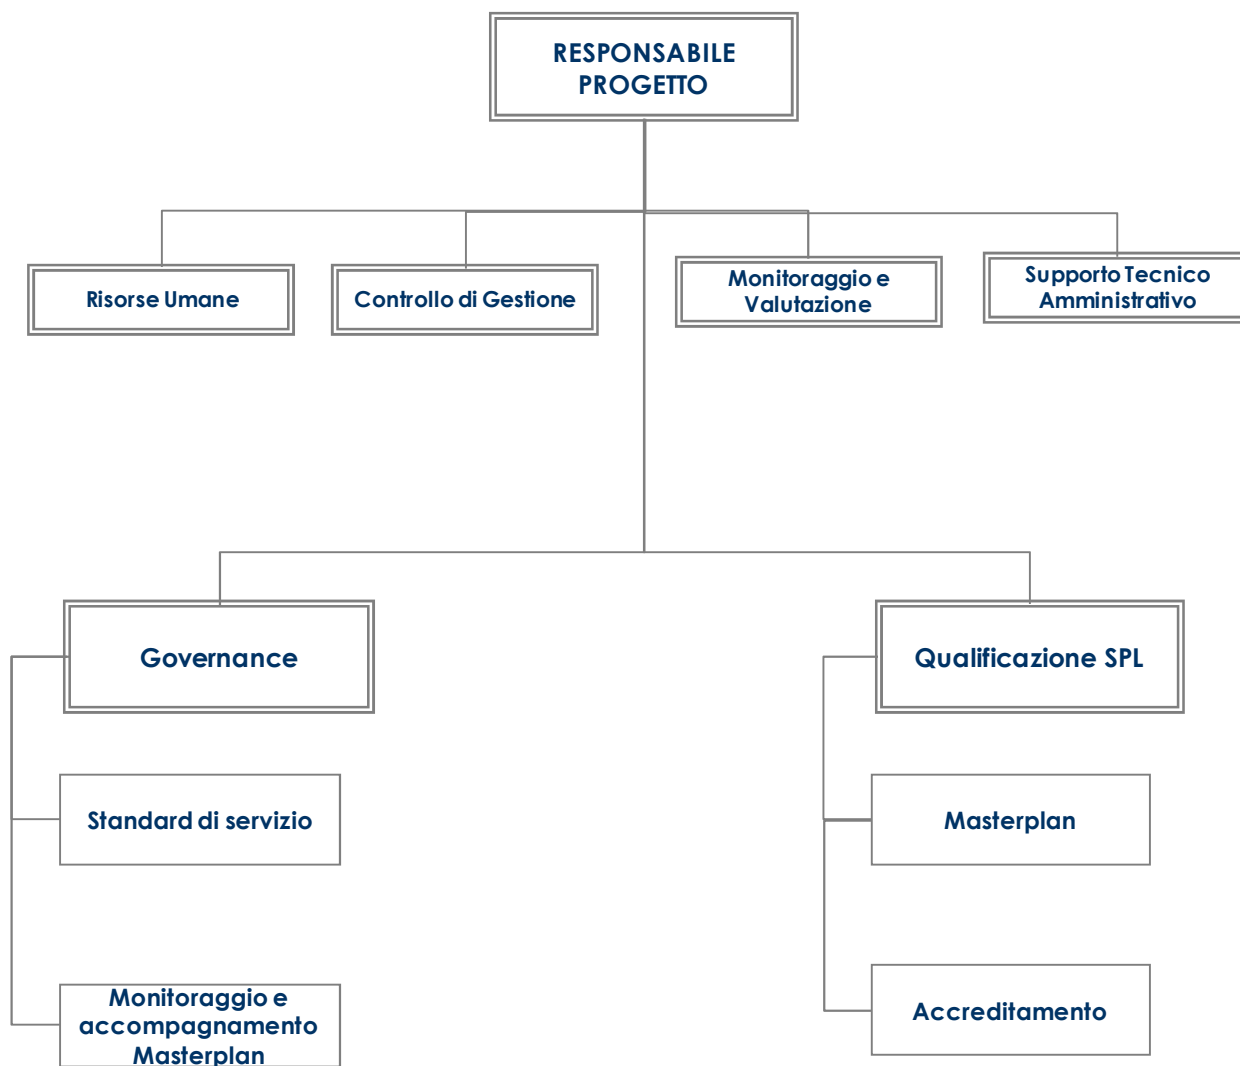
RESPONSABILE PROGETTO

Risorse Umane

Controllo di Gestione

Monitoraggio e Valutazione

Supporto Tecnico Amministrativo

Governance

Standard di servizio

Monitoraggio e accompagnamento Masterplan

Qualificazione SPL

Masterplan

Accreditamento